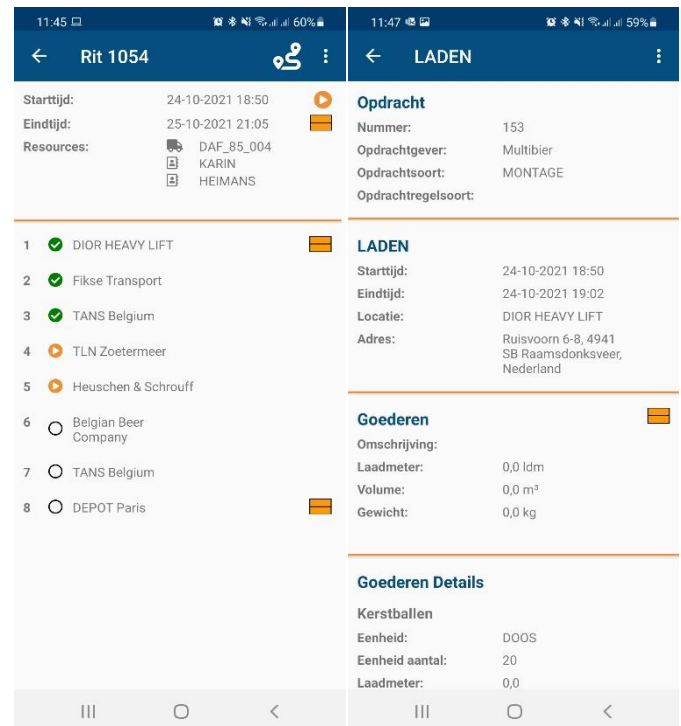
11:45 60%

Rit 1054

Starttijd: 24-10-2021 18:50
Eindtijd: 25-10-2021 21:05
Resources: DAF_85_004
KARIN
HEIMANS

1 DIOR HEAVY LIFT
2 Fikse Transport
3 TANS Belgium
4 TLN Zoetermeer
5 Heuschen & Schrouff
6 Belgian Beer Company
7 TANS Belgium
8 DEPOT Paris

11:47 59%

LADEN

Opdracht
Nummer: 153
Opdrachtgever: Multibier
Opdrachtsoort: MONTAGE
Opdrachtregelsoort:

LADEN
Starttijd: 24-10-2021 18:50
Eindtijd: 24-10-2021 19:02
Locatie: DIOR HEAVY LIFT
Adres: Ruisvoorn 6-8, 4941 SB Raamsdonksveer, Nederland

Goederen
Omschrijving:
Laadmeter: 0,0 ldm
Volume: 0,0 m³
Gewicht: 0,0 kg

Goederen Details
Kerstballen
Eenheid: DOOS
Eenheid aantal: 20
Laadmeter: 0,0